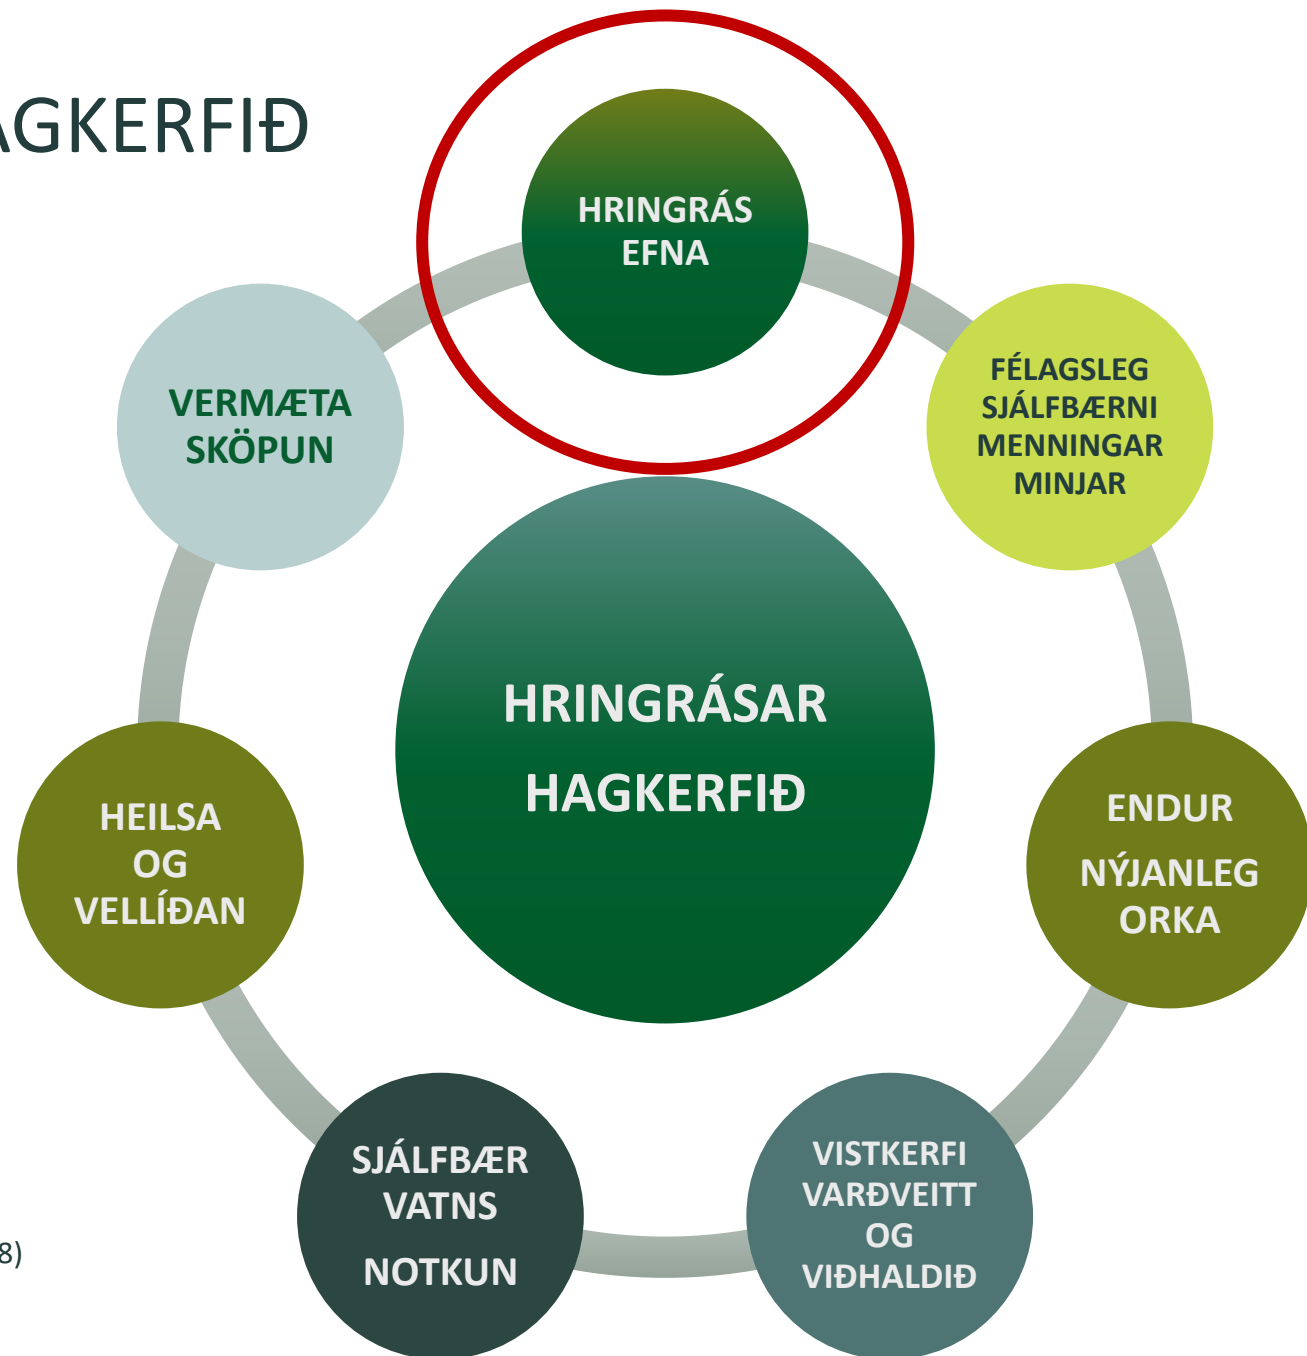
AGKERFIÐ

HRINGRÁS EFNA

FÉLAGSLEG SJÁLFBÆRNI MENNINGAR MINJAR

ENDUR NÝJANLEG ORKA

VISTKERFI VARÐVEITT OG VIÐHALDIÐ

SJÁLFBÆR VATNS NOTKUN

HEILSA OG VELLÍÐAN

VERMÆTA SKÖPUN

HRINGRÁSAR HAGKERFIÐ

8)